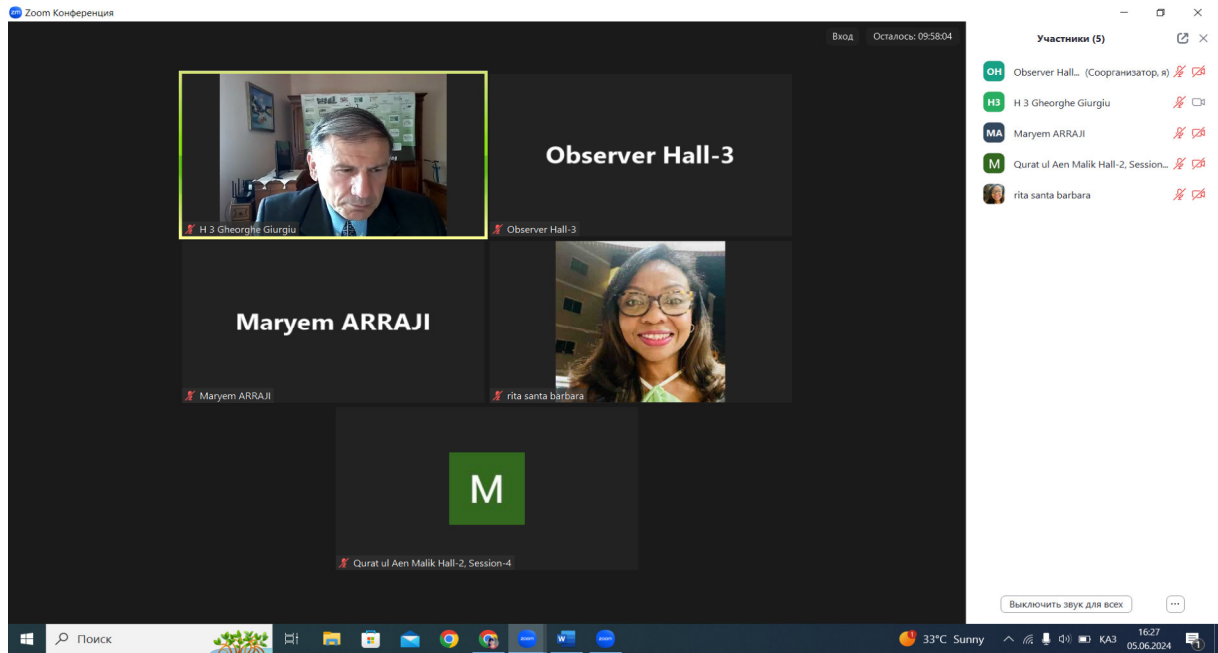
Zoom Конференция

Вход Осталось: 09:58:04

Observer Hall-3

H 3 Gheorghe Giurgiu

Observer Hall-3

Maryem ARRAJI

Maryem ARRAJI

rita santa barbara

M

Qurat ul Aen Malik Hall-2, Session-4

Участники (5)

OH Observer Hall... (Соорганизатор, я)

H3 H 3 Gheorghe Giurgiu

MA Maryem ARRAJI

M Qurat ul Aen Malik Hall-2, Session...

rita santa barbara

Выключить звук для всех

...

Поиск

33°C Sunny

КАЗ

16:27
05.06.2024

1